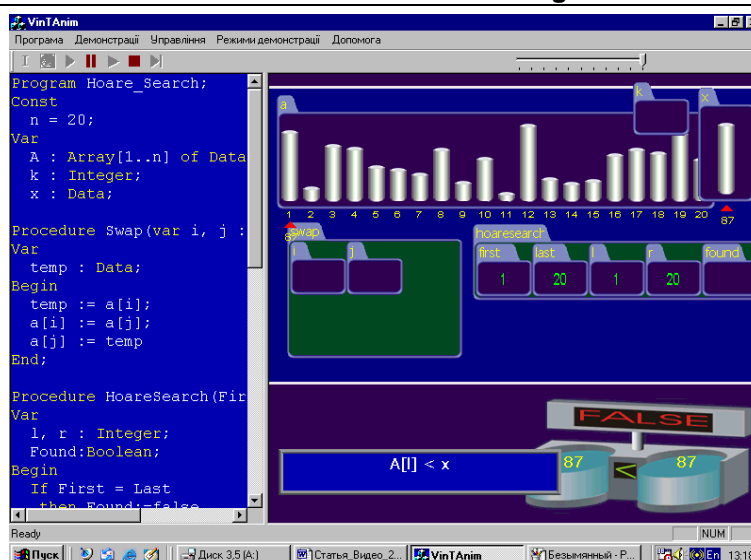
VinTAnim

Програма Демонстрації Управління Режими демонстрації Допомога

Program Hoare_Search;
Const
  n = 20;
Var
  A : Array[1..n] of Data
  k : Integer;
  x : Data;

Procedure Swap(var i, j :
Var
  temp : Data;
Begin
  temp := a[i];
  a[i] := a[j];
  a[j] := temp
End;

Procedure HoareSearch(Fir
Var
  l, r : Integer;
  Found:Boolean;
Begin
  If First = Last
  then Found:=false

a

k

x

1 2 3 4 5 6 7 8 9 10 11 12 13 14 15 16 17 18 19 20

87

swap

i

j

hoaresearch

| first | last | l | r | found |
|---|---|---|---|---|
| 1 | 20 | 1 | 20 | |

FALSE

A[l] < x

87

<

87

Ready

NUM

Пуск

Диск 3,5 (A:)

Статья_Видео_2...

VinTAnim

Безымянный - P...

En 13:1